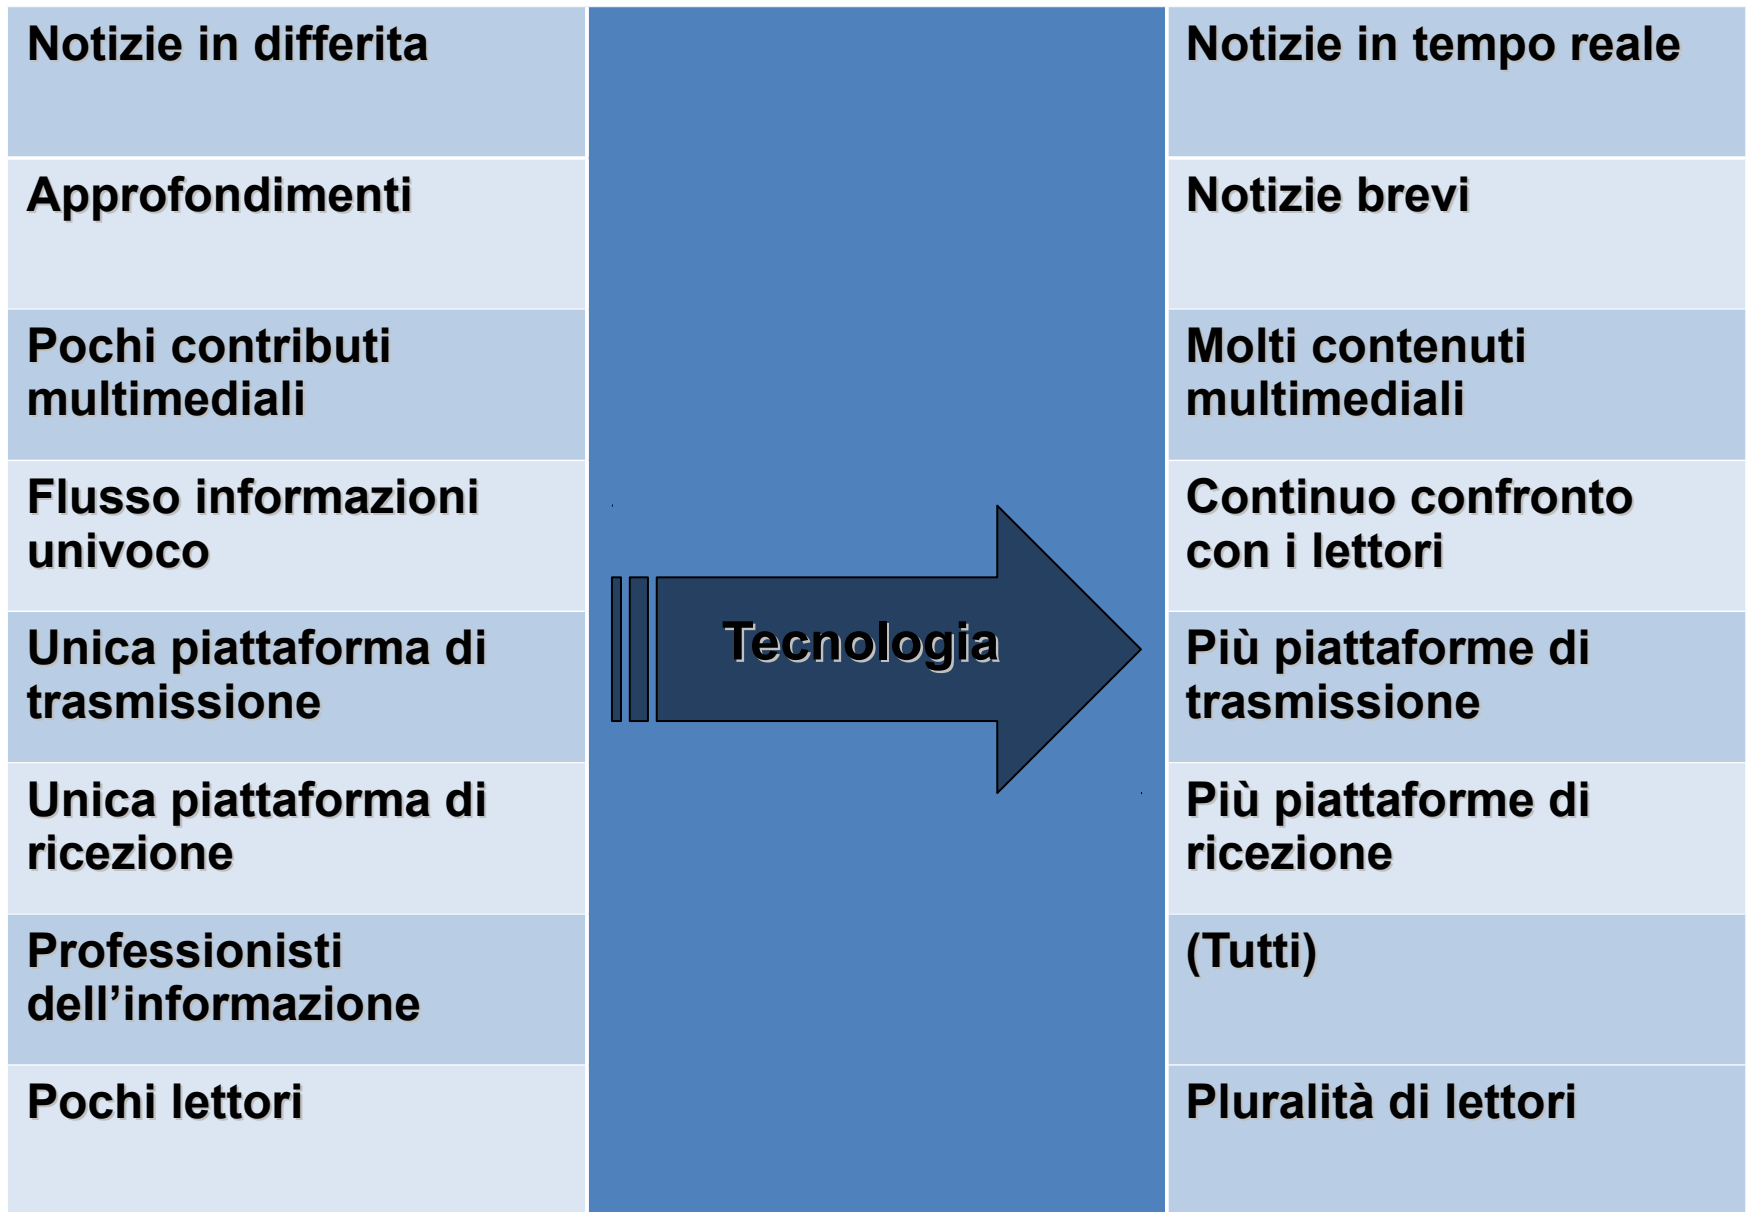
|  |  |  |
|---|---|---|
| Notizie in differita |  | Notizie in tempo reale |
| Approfondimenti |  | Notizie brevi |
| Pochi contributi multimediali |  | Molti contenuti multimediali |
| Flusso informazioni univoco |  | Continuo confronto con i lettori |
| Unica piattaforma di trasmissione | Tecnologia | Più piattaforme di trasmissione |
| Unica piattaforma di ricezione |  | Più piattaforme di ricezione |
| Professionisti dell’informazione |  | (Tutti) |
| Pochi lettori |  | Pluralità di lettori |